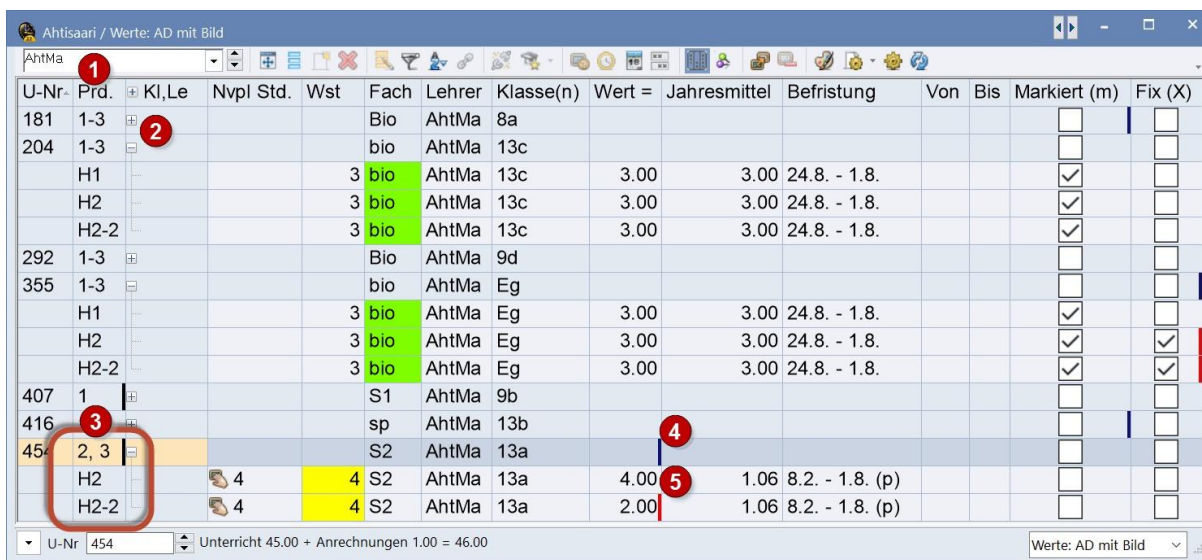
Ahtisaari / Werte: AD mit Bild

AhtMa

1

2

3

4

5

| U-Nr | Prd. | Kl,Le | Nvpl Std. | Wst | Fach | Lehrer | Klasse(n) | Wert = | Jahresmittel | Befristung | Von | Bis | Markiert (m) | Fix (X) |
|---|---|---|---|---|---|---|---|---|---|---|---|---|---|---|
| 181 | 1-3 | | | | Bio | AhtMa | 8a | | | | | | | |
| 204 | 1-3 | | | | bio | AhtMa | 13c | | | | | | | |
| | H1 | | | 3 | bio | AhtMa | 13c | 3.00 | 3.00 | 24.8. - 1.8. | | | ✓ | |
| | H2 | | | 3 | bio | AhtMa | 13c | 3.00 | 3.00 | 24.8. - 1.8. | | | ✓ | |
| | H2-2 | | | 3 | bio | AhtMa | 13c | 3.00 | 3.00 | 24.8. - 1.8. | | | ✓ | |
| 292 | 1-3 | | | | Bio | AhtMa | 9d | | | | | | | |
| 355 | 1-3 | | | | bio | AhtMa | Eg | | | | | | | |
| | H1 | | | 3 | bio | AhtMa | Eg | 3.00 | 3.00 | 24.8. - 1.8. | | | ✓ | |
| | H2 | | | 3 | bio | AhtMa | Eg | 3.00 | 3.00 | 24.8. - 1.8. | | | ✓ | ✓ |
| | H2-2 | | | 3 | bio | AhtMa | Eg | 3.00 | 3.00 | 24.8. - 1.8. | | | ✓ | ✓ |
| 407 | 1 | | | | S1 | AhtMa | 9b | | | | | | | |
| 416 | | | | | sp | AhtMa | 13b | | | | | | | |
| 454 | 2, 3 | | | | S2 | AhtMa | 13a | | | | | | | |
| | H2 | | 4 | 4 | S2 | AhtMa | 13a | 4.00 | 1.06 | 8.2. - 1.8. (p) | | | | |
| | H2-2 | | 4 | 4 | S2 | AhtMa | 13a | 2.00 | 1.06 | 8.2. - 1.8. (p) | | | | |

U-Nr 454 Unterricht 45.00 + Anrechnungen 1.00 = 46.00

Werte: AD mit Bild